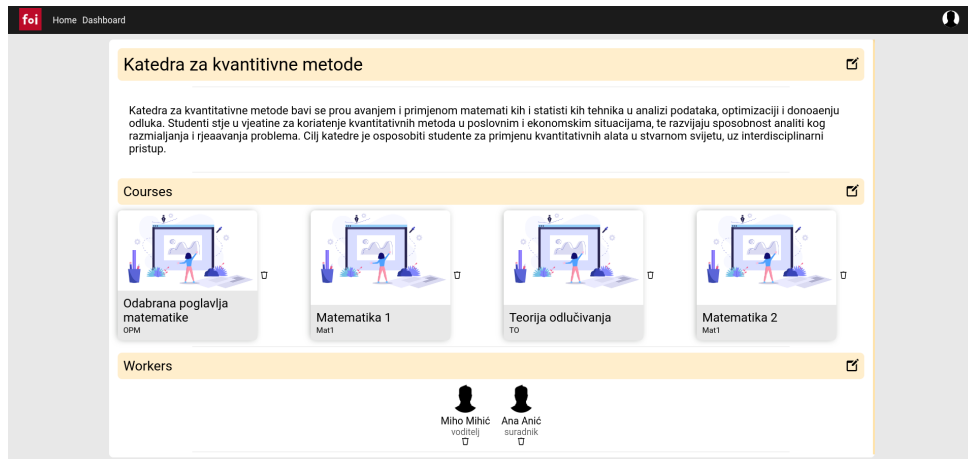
foi Home Dashboard

Katedra za kvantitivne metode

Katedra za kvantitativne metode bavi se prou avanjem i primjenom matemati kih i statisti kih tehnika u analizi podataka, optimizaciji i donoaenju odluka. Studenti stje u vjeatine za koriatenje kvantitativnih metoda u poslovnim i ekonomskim situacijama, te razvijaju sposobnost analiti kog razmialjanja i rjeaavanja problema. Cilj katedre je osposobiti studente za primjenu kvantitativnih alata u stvarnom svijetu, uz interdisciplinarni pristup.

Courses

Odabrana poglavlja matematike
OPM

Matematika 1
Mat1

Teorija odlučivanja
TO

Matematika 2
Mat1

Workers

Miho Mihić
voditelj

Ana Anić
suradnik